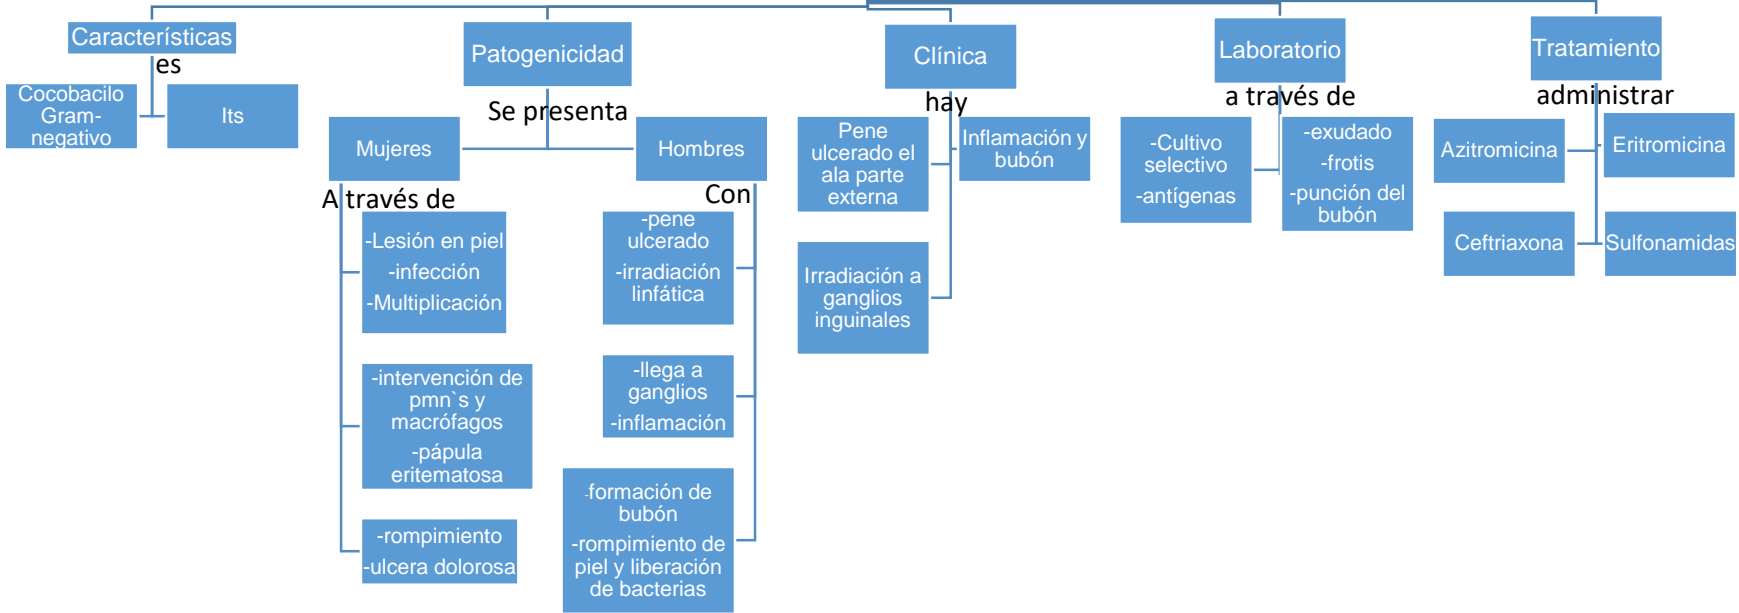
Características

es

Cocobacilo Gram-negativo

Its

Patogenicidad

Se presenta

Mujeres

A través de

-Lesión en piel
-infección
-Multiplicación

-intervención de pmn`s y macrófagos
-pápula eritematosa

-rompimiento
-ulcera dolorosa

Hombres

Con

-pene ulcerado
-irradiación linfática

-llega a ganglios
-inflamación

-formación de bubón
-rompimiento de piel y liberación de bacterias

Clínica

hay

Pene ulcerado el ala parte externa

Inflamación y bubón

Irradiación a ganglios inguinales

Laboratorio

a través de

-Cultivo selectivo
-antígenas

-exudado
-frotis
-punción del bubón

Tratamiento

administrar

Azitromicina

Eritromicina

Ceftriaxona

Sulfonamidas